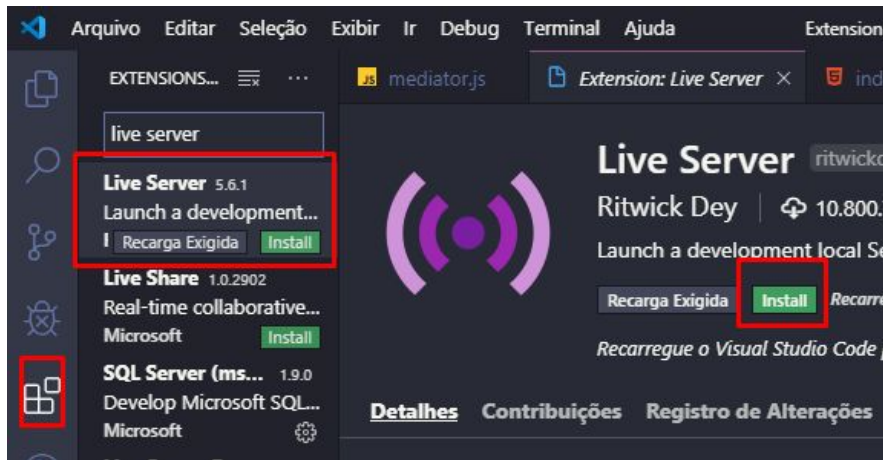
Arquivo Editar Seleção Exibir Ir Debug Terminal Ajuda Extension

EXTENSIONS...

live server

Live Server 5.6.1
Launch a development...
Recarga Exigida Install

Live Share 1.0.2902
Real-time collaborative...
Microsoft Install

SQL Server (ms... 1.9.0
Develop Microsoft SQL...
Microsoft

mediator.js

Extension: Live Server ×

ind

Live Server ritwick

Ritwick Dey | 10.800.

Launch a development local S

Recarga Exigida Install Recarr

Recarregue o Visual Studio Code

Detalhes Contribuições Registro de Alterações